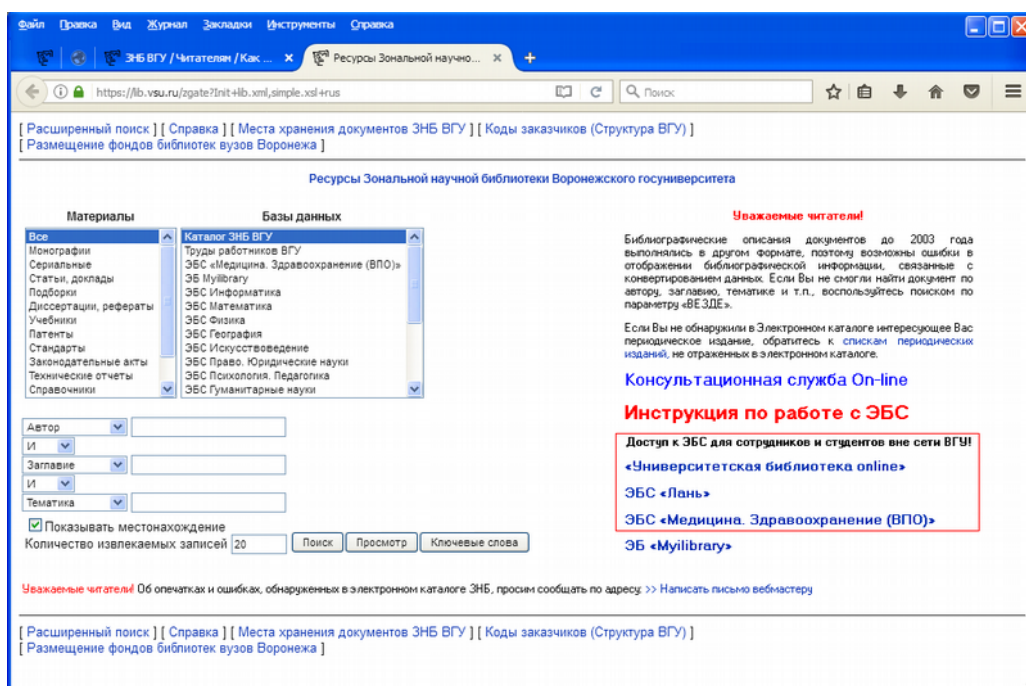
Файл Правка Вид Журнал Закладки Инструменты Справка

ЗНБ ВГУ / Читателям / Как ... ×  Ресурсы Зональной научно... ×  +

https://lib.vsu.ru/zgate?Init+lib.xml,simple.xsl+rus

Поиск

[ Расширенный поиск ] [ Справка ] [ Места хранения документов ЗНБ ВГУ ] [ Коды заказчиков (Структура ВГУ) ]
[ Размещение фондов библиотек вузов Воронежа ]

Ресурсы Зональной научной библиотеки Воронежского госуниверситета

Материалы

Все
Монографии
Сериальные
Статьи, доклады
Подборки
Диссертации, рефераты
Учебники
Патенты
Стандарты
Законодательные акты
Технические отчеты
Справочники

Базы данных

Каталог ЗНБ ВГУ
Труды работников ВГУ
ЭБС «Медицина. Здравоохранение (ВПО)»
ЭБ Myilibrary
ЭБС Информатика
ЭБС Математика
ЭБС Физика
ЭБС География
ЭБС Искусствоведение
ЭБС Право. Юридические науки
ЭБС Психология. Педагогика
ЭБС Гуманитарные науки

Автор
И
Заглавие
И
Тематика

Показывать местонахождение
Количество извлекаемых записей 20 Поиск Просмотр Ключевые слова

Уважаемые читатели!

Библиографические описания документов до 2003 года выполнялись в другом формате, поэтому возможны ошибки в отображении библиографической информации, связанные с конвертированием данных. Если Вы не смогли найти документ по автору, заглавию, тематике и т.п., воспользуйтесь поиском по параметру «ВЕЗДЕ».

Если Вы не обнаружили в Электронном каталоге интересующее Вас периодическое издание, обратитесь к спискам периодических изданий, не отраженных в электронном каталоге.

Консультационная служба On-line

Инструкция по работе с ЭБС

Доступ к ЭБС для сотрудников и студентов вне сети ВГУ!
«Университетская библиотека online»
ЭБС «Лань»
ЭБС «Медицина. Здравоохранение (ВПО)»
ЭБ «Myilibrary»

Уважаемые читатели! Об опечатках и ошибках, обнаруженных в электронном каталоге ЗНБ, просим сообщать по адресу: >> Написать письмо вебмастеру

[ Расширенный поиск ] [ Справка ] [ Места хранения документов ЗНБ ВГУ ] [ Коды заказчиков (Структура ВГУ) ]
[ Размещение фондов библиотек вузов Воронежа ]